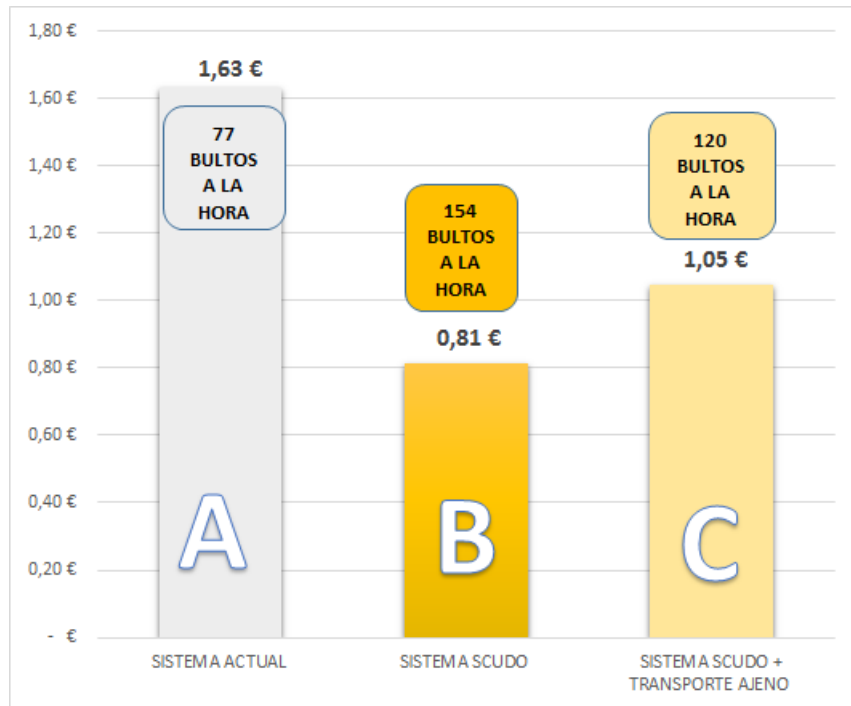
1,80 €
1,60 €
1,40 €
1,20 €
1,00 €
0,80 €
0,60 €
0,40 €
0,20 €
- €

1,63 €
77 BULTOS A LA HORA
A
SISTEMA ACTUAL

154 BULTOS A LA HORA
0,81 €
B
SISTEMA SCUDO

120 BULTOS A LA HORA
1,05 €
C
SISTEMA SCUDO + TRANSPORTE AJENO